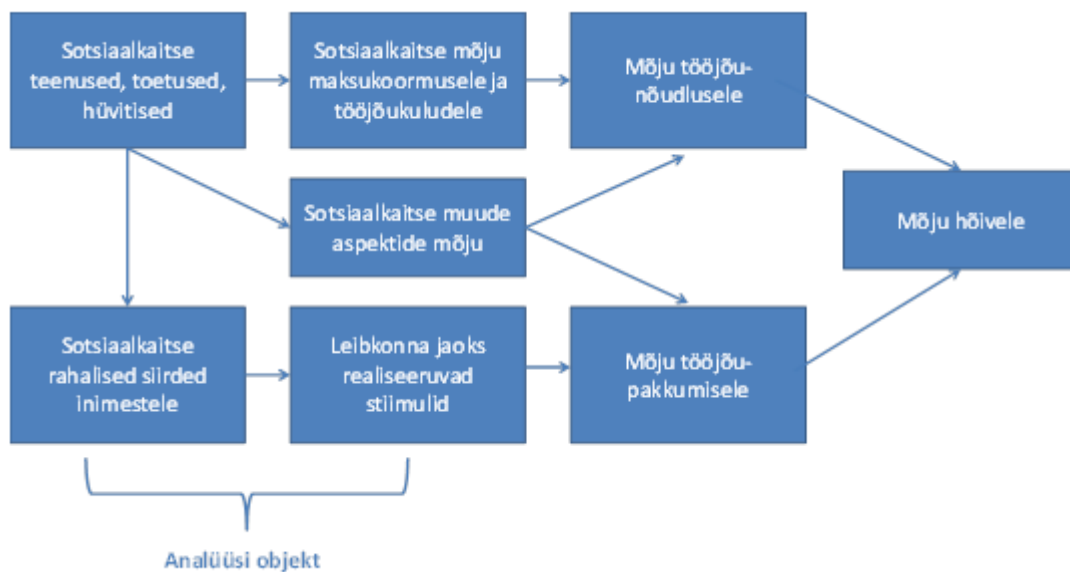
Sotsiaalkaitse teenused, toetused, hüvitised

Sotsiaalkaitse mõju maksukoormusele ja tööjõukuludele

Mõju tööjõunõudlusele

Sotsiaalkaitse muude aspektide mõju

Mõju hõivele

Sotsiaalkaitse rahalised siirded inimestele

Leibkonna jaoks realiseeruvad stiimulid

Mõju tööjõupakkumisele

Analüüsi objekt